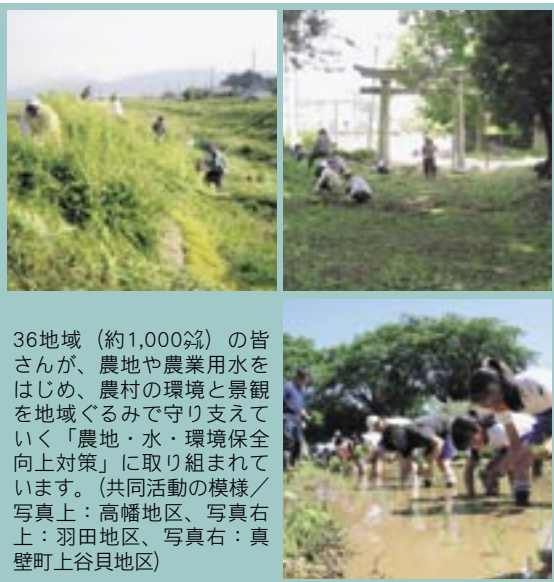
36地域（約1,000㌶）の皆さんが、農地や農業用水をはじめ、農村の環境と景観を地域ぐるみで守り支えていく「農地・水・環境保全向上対策」に取り組まれています。（共同活動の模様／写真上：高幡地区、写真右上：羽田地区、写真右：真壁町上谷貝地区）